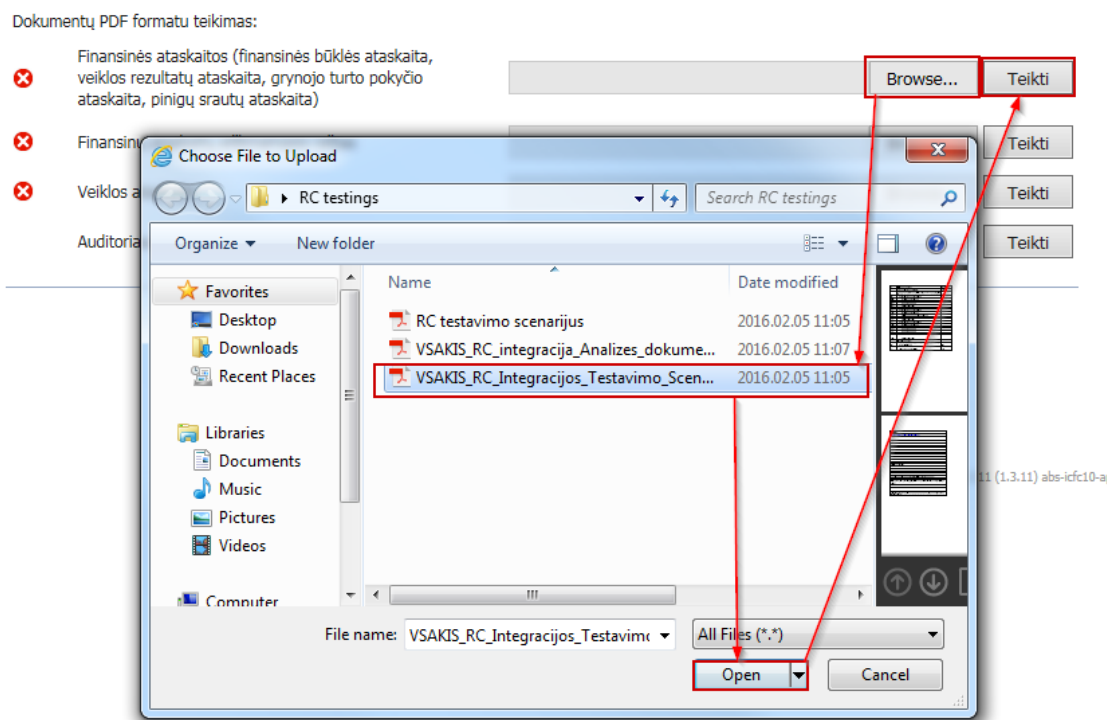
Dokumentų PDF formatu teikimas:

Finansinės ataskaitos (finansinės būklės ataskaita, veiklos rezultatų ataskaita, grynojo turto pokyčio ataskaita, pinigų srautų ataskaita)

Browse... Teikti

Finansinių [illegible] Teikti

Veiklos a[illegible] Teikti

Auditoria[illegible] Teikti

Choose File to Upload

RC testings

Search RC testings

Organize ▾ New folder

Favorites
Desktop
Downloads
Recent Places

Libraries
Documents
Music
Pictures
Videos

Computer

| Name | Date modified |
|---|---|
| RC testavimo scenarijus | 2016.02.05 11:05 |
| VSAKIS_RC_integracija_Analizes_dokume... | 2016.02.05 11:07 |
| VSAKIS_RC_Integracijos_Testavimo_Scen... | 2016.02.05 11:05 |

11 (1.3.11) abs-icfc10-a

File name: VSAKIS_RC_Integracijos_Testavimo

All Files (*.*)

Open Cancel